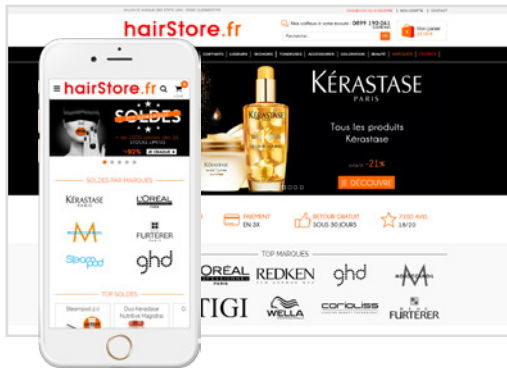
hairStore.fr

Nos coiffeurs à votre écoute 0899 193 061

Mon panier

Rechercher...

COIFFANTS | LISSEURS | SECHOIRS | TONDEUSES | ACCESSOIRES | COLORATION | BEAUTÉ

KÉRASTASE
PARIS

Tous les produits Kérastase

-21%

JE DÉCOUVRE

PAIEMENT EN 3X

RETOUR GRATUIT SOUS 30 JOURS

7100 AVIS 18/20

TOP MARQUES

L'ORÉAL PARIS

REDKEN

ghd

TIGI

WELLA

corioliss

FURTERER

hairStore.fr

SOLDES

-92%

SOLDES PAR MARQUES

KÉRASTASE PARIS

L'ORÉAL

FURTERER

ghd

TOP SOLDES

Steampod 2.0

Duo Kérastase Nutritive Magistral